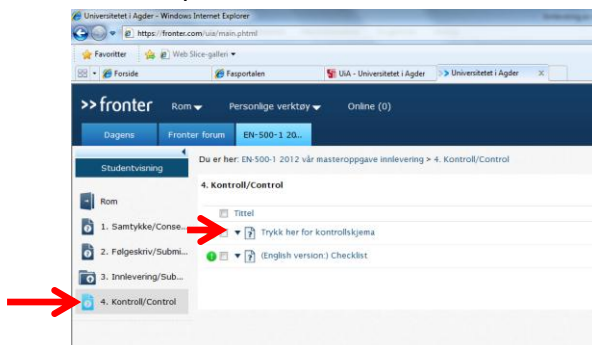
Universitetet i Agder - Windows Internet Explorer

https://fronter.com/uia/main.phtml

Favoritter
Web Slice-galleri

Forside
Fasportalen
UiA - Universitetet i Agder
Universitetet i Agder

>> fronter
Rom
Personlige verktøy
Online (0)

Dagens
Fronter forum
EN-500-1 20...

Studentvisning

Rom
1. Samtykke/Conse...
2. Følgeskriv/Submi...
3. Innlevering/Sub...
4. Kontroll/Control

Du er her: EN-500-1 2012 vår masteroppgave innlevering > 4. Kontroll/Control

4. Kontroll/Control

Tittel
Trykk her for kontrollskjema
(English version:) Checklist